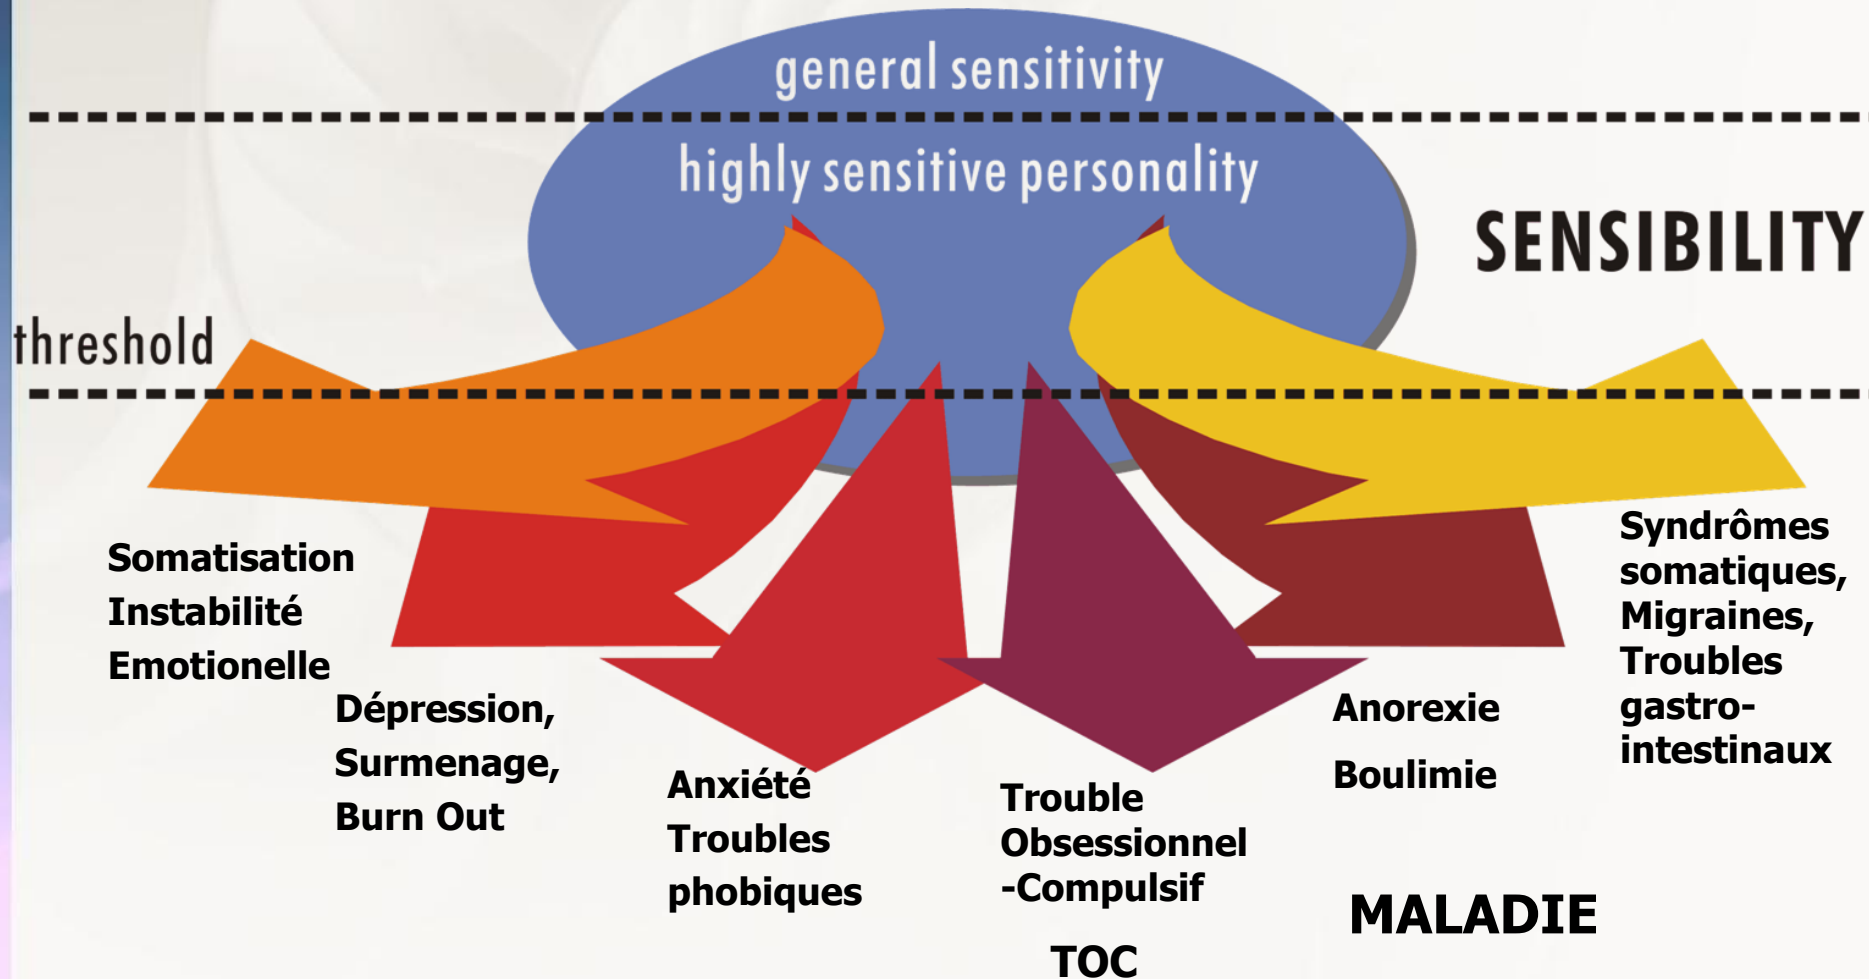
general sensitivity

highly sensitive personality

SENSIBILITY

threshold

Somatisation
Instabilité
Emotionelle

Dépression,
Surmenage,
Burn Out

Anxiété
Troubles
phobiques

Trouble
Obsessionnel
-Compulsif

TOC

Anorexie

Boulimie

Syndrômes
somatiques,
Migraines,
Troubles
gastro-intestinaux

MALADIE